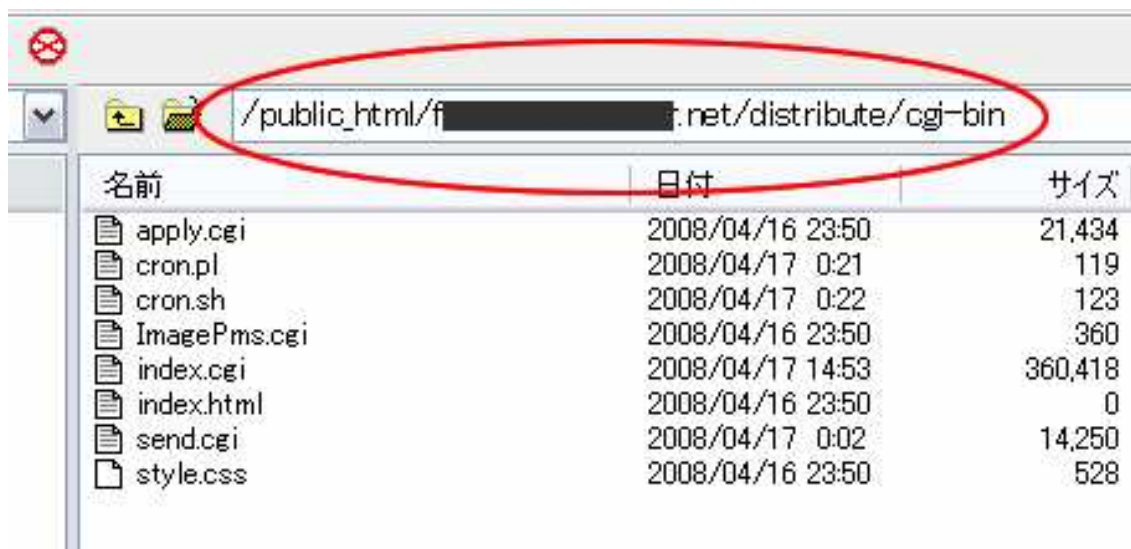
/public_html/f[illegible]t.net/distribute/cgi-bin

| 名前 | 日付 | サイズ |
|---|---|---|
| apply.cgi | 2008/04/16 23:50 | 21,434 |
| cron.pl | 2008/04/17 0:21 | 119 |
| cron.sh | 2008/04/17 0:22 | 123 |
| ImagePms.cgi | 2008/04/16 23:50 | 360 |
| index.cgi | 2008/04/17 14:53 | 360,418 |
| index.html | 2008/04/16 23:50 | 0 |
| send.cgi | 2008/04/17 0:02 | 14,250 |
| style.css | 2008/04/16 23:50 | 528 |